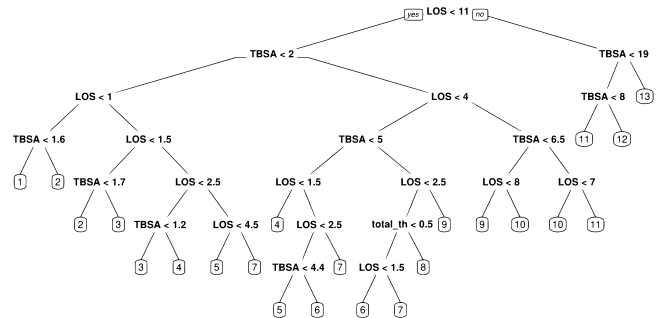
yes LOS < 11 no

TBSA < 2

TBSA < 19

LOS < 1

LOS < 4

TBSA < 8

13

TBSA < 1.6

LOS < 1.5

TBSA < 5

TBSA < 6.5

11

12

1

2

TBSA < 1.7

LOS < 2.5

LOS < 1.5

LOS < 2.5

LOS < 8

LOS < 7

2

3

TBSA < 1.2

LOS < 4.5

4

LOS < 2.5

total_th < 0.5

9

9

10

10

11

3

4

5

7

TBSA < 4.4

7

LOS < 1.5

8

5

6

6

7